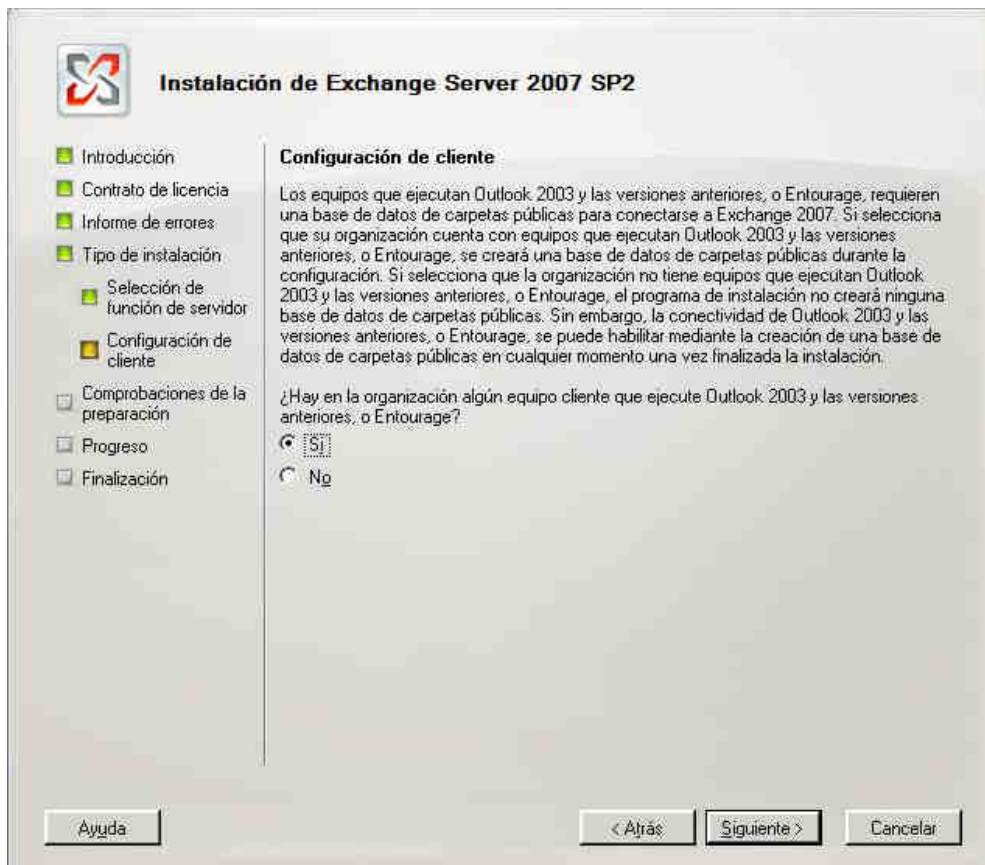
Instalación de Exchange Server 2007 SP2

Introducción
Contrato de licencia
Informe de errores
Tipo de instalación
Selección de función de servidor
Configuración de cliente
Comprobaciones de la preparación
Progreso
Finalización

Configuración de cliente

Los equipos que ejecutan Outlook 2003 y las versiones anteriores, o Entourage, requieren una base de datos de carpetas públicas para conectarse a Exchange 2007. Si selecciona que su organización cuenta con equipos que ejecutan Outlook 2003 y las versiones anteriores, o Entourage, se creará una base de datos de carpetas públicas durante la configuración. Si selecciona que la organización no tiene equipos que ejecutan Outlook 2003 y las versiones anteriores, o Entourage, el programa de instalación no creará ninguna base de datos de carpetas públicas. Sin embargo, la conectividad de Outlook 2003 y las versiones anteriores, o Entourage, se puede habilitar mediante la creación de una base de datos de carpetas públicas en cualquier momento una vez finalizada la instalación.

¿Hay en la organización algún equipo cliente que ejecute Outlook 2003 y las versiones anteriores, o Entourage?

Sí
No

Ayuda
< Atrás
Siguiente >
Cancelar